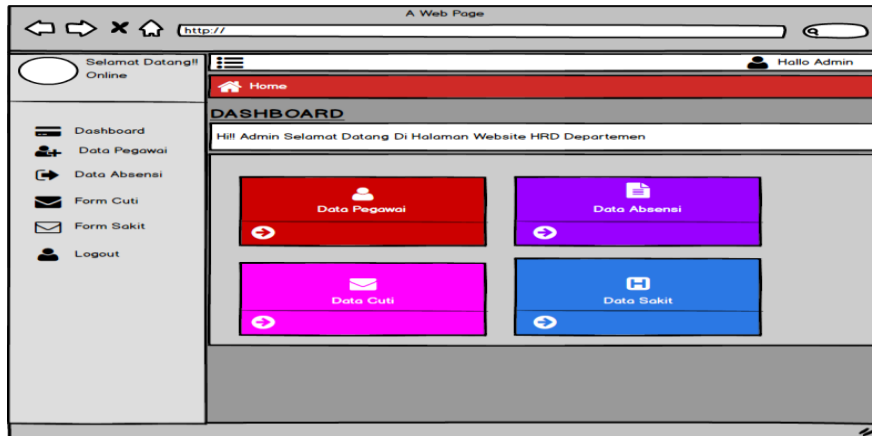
A Web Page

http://

Selamat Datang!!
Online

Hallo Admin

Home

DASHBOARD

Hi!! Admin Selamat Datang Di Halaman Website HRD Departemen

Dashboard
Data Pegawai
Data Absensi
Form Cuti
Form Sakit
Logout

Data Pegawai

Data Absensi

Data Cuti

Data Sakit